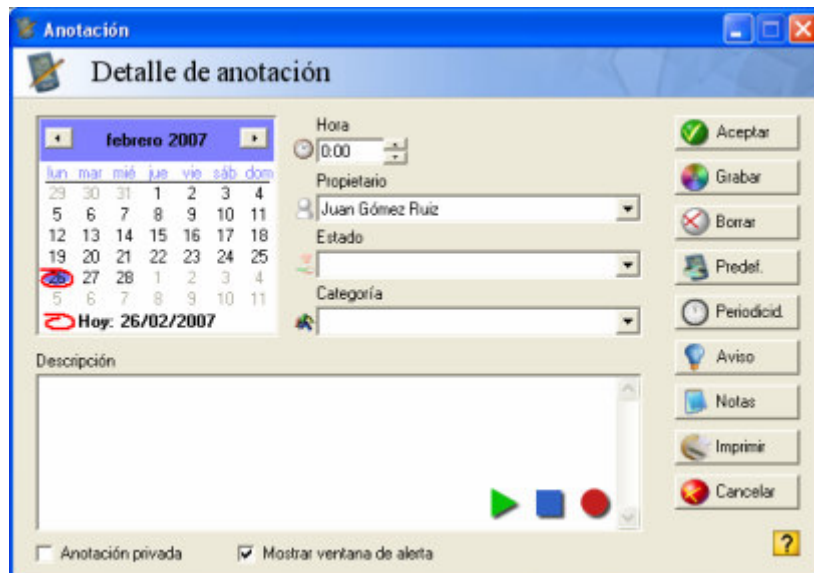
Anotación

Detalle de anotación

febrero 2007

| lun | mar | mié | jue | vie | sáb | dom |
|---|---|---|---|---|---|---|
| 29 | 30 | 31 | 1 | 2 | 3 | 4 |
| 5 | 6 | 7 | 8 | 9 | 10 | 11 |
| 12 | 13 | 14 | 15 | 16 | 17 | 18 |
| 19 | 20 | 21 | 22 | 23 | 24 | 25 |
| 26 | 27 | 28 | 1 | 2 | 3 | 4 |
| 5 | 6 | 7 | 8 | 9 | 10 | 11 |

Hoy: 26/02/2007

Hora
0:00

Propietario
Juan Gómez Ruiz

Estado

Categoría

Descripción

Aceptar
Grabar
Borrar
Predef.
Periodicid.
Aviso
Notas
Imprimir
Cancelar

Anotación privada
Mostrar ventana de alerta

?